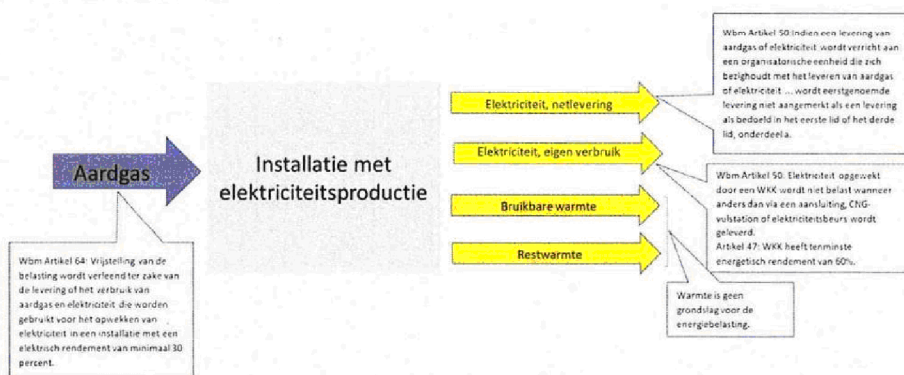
Aardgas

Wbm Artikel 64: Vrijstelling van de belasting wordt verleend ter zake van de levering of het verbruik van aardgas en elektriciteit die worden gebruikt voor het opwekken van elektriciteit in een installatie met een elektrisch rendement van minimaal 30 percent.

Installatie met elektriciteitsproductie

Elektriciteit, netlevering

Elektriciteit, eigen verbruik

Bruikbare warmte

Restwarmte

Wbm Artikel 50 Indien een levering van aardgas of elektriciteit wordt verricht aan een organisatorische eenheid die zich bezighoudt met het leveren van aardgas of elektriciteit ... wordt eerstgenoemde levering niet aangemerkt als een levering als bedoeld in het eerste lid of het derde lid, onderdeel a.

Wbm Artikel 50. Elektriciteit opgewekt door een WKK wordt niet belast wanneer anders dan via een aansluiting, CNG-vulstation of elektriciteitsbeurs wordt geleverd.
Artikel 47: WKK heeft tenminste energetisch rendement van 60%.

Warmte is geen grondslag voor de energiebelasting.